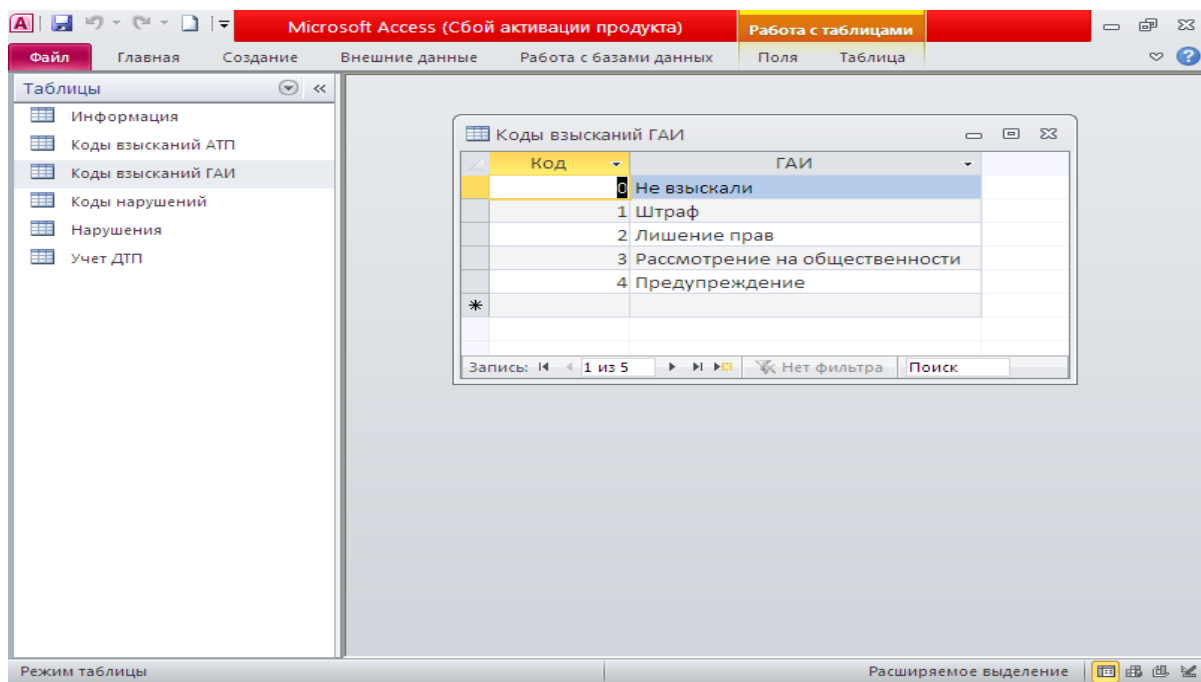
Microsoft Access (Сбой активации продукта)

Работа с таблицами

Файл Главная Создание Внешние данные Работа с базами данных Поля Таблица

Таблицы

Информация
Коды взысканий АТП
Коды взысканий ГАИ
Коды нарушений
Нарушения
Учет ДТП

Коды взысканий ГАИ

| Код | ГАИ |
|---|---|
| 0 | Не взыскали |
| 1 | Штраф |
| 2 | Лишение прав |
| 3 | Рассмотрение на общественности |
| 4 | Предупреждение |
| * | |

Запись: 1 из 5 Нет фильтра Поиск

Режим таблицы

Расширяемое выделение